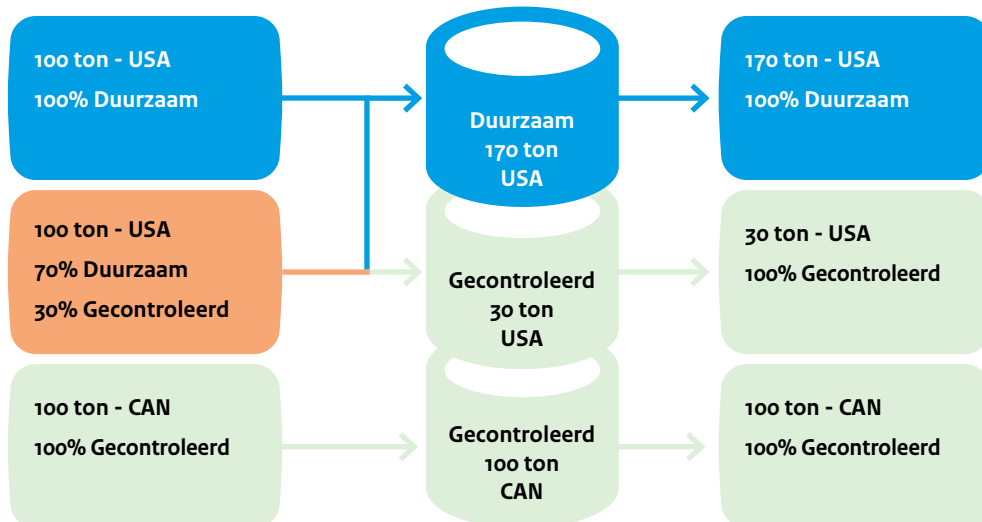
100 ton - USA
100% Duurzaam

100 ton - USA
70% Duurzaam
30% Gecontroleerd

100 ton - CAN
100% Gecontroleerd

Duurzaam
170 ton
USA

Gecontroleerd
30 ton
USA

Gecontroleerd
100 ton
CAN

170 ton - USA
100% Duurzaam

30 ton - USA
100% Gecontroleerd

100 ton - CAN
100% Gecontroleerd